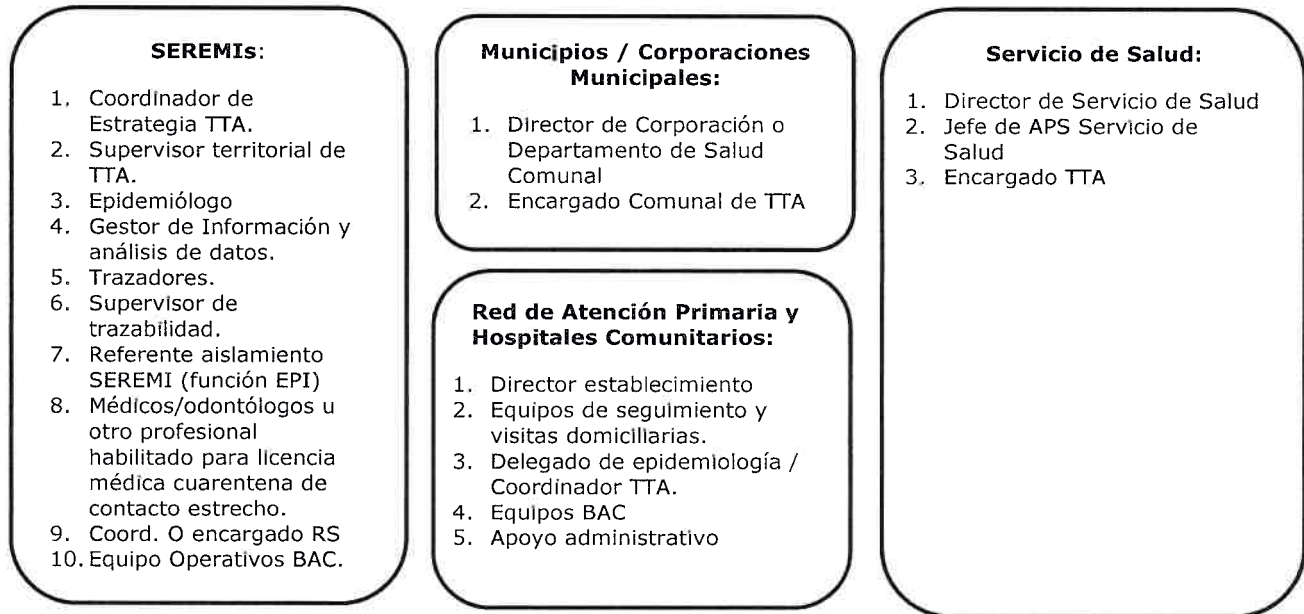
**SEREMIs**:

1. Coordinador de Estrategia TTA.
2. Supervisor territorial de TTA.
3. Epidemiólogo
4. Gestor de Información y análisis de datos.
5. Trazadores.
6. Supervisor de trazabilidad.
7. Referente aislamiento SEREMI (función EPI)
8. Médicos/odontólogos u otro profesional habilitado para licencia médica cuarentena de contacto estrecho.
9. Coord. O encargado RS
10. Equipo Operativos BAC.

**Municipios / Corporaciones Municipales:**

1. Director de Corporación o Departamento de Salud Comunal
2. Encargado Comunal de TTA

**Red de Atención Primaria y Hospitales Comunitarios:**

1. Director establecimiento
2. Equipos de seguimiento y visitas domiciliarias.
3. Delegado de epidemiología / Coordinador TTA.
4. Equipos BAC
5. Apoyo administrativo

**Servicio de Salud:**

1. Director de Servicio de Salud
2. Jefe de APS Servicio de Salud
3. Encargado TTA